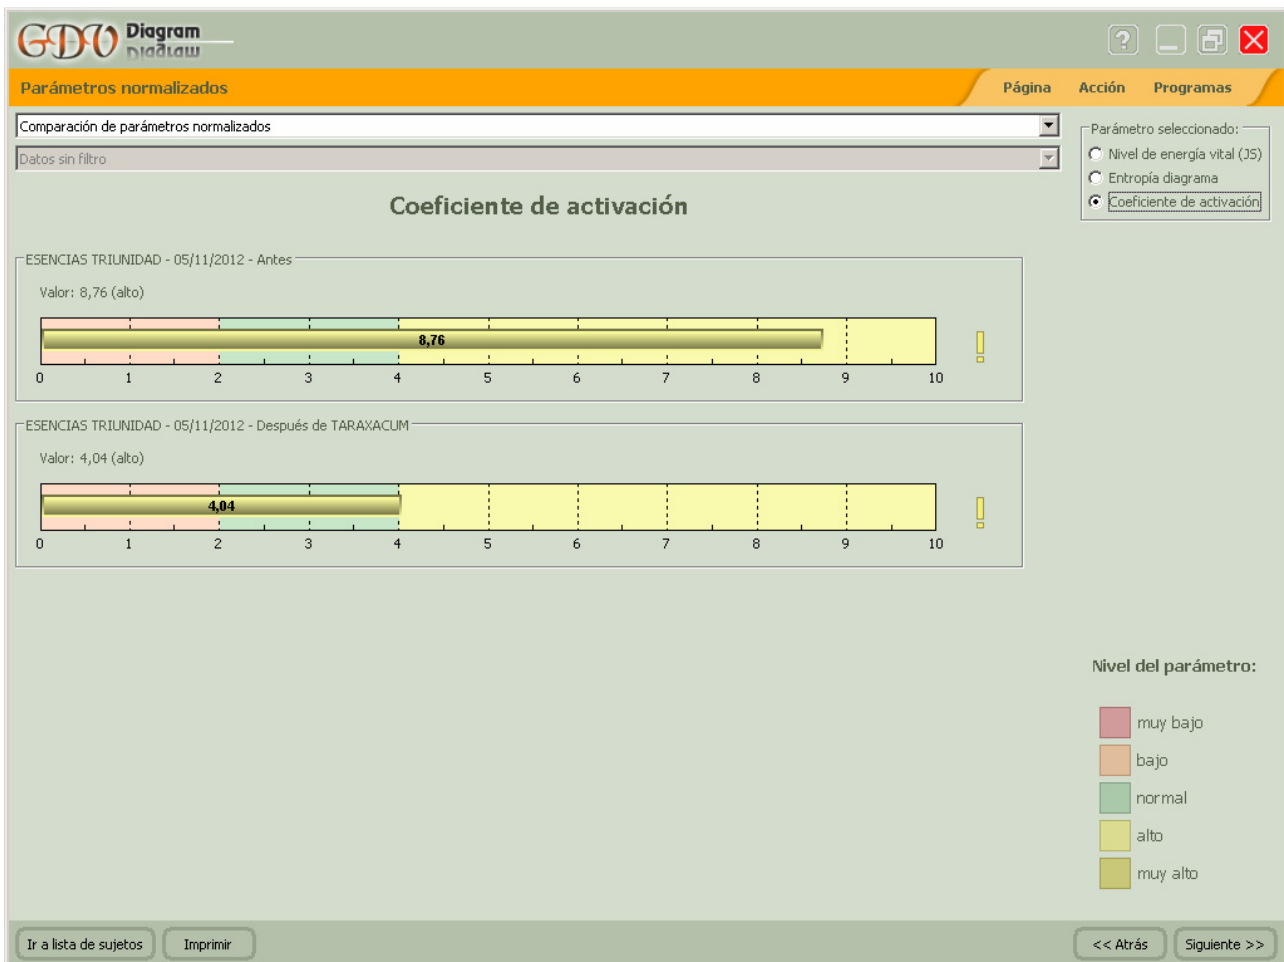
GDV Diagram

?

Parámetros normalizados

Página Acción Programas

Comparación de parámetros normalizados

Datos sin filtro

Parámetro seleccionado:
Nivel de energía vital (JS)
Entropía diagrama
Coeficiente de activación

Coeficiente de activación

ESENCIAS TRIUNIDAD - 05/11/2012 - Antes

Valor: 8,76 (alto)

8,76

0 1 2 3 4 5 6 7 8 9 10

!

ESENCIAS TRIUNIDAD - 05/11/2012 - Después de TARAXACUM

Valor: 4,04 (alto)

4,04

0 1 2 3 4 5 6 7 8 9 10

!

Nivel del parámetro:

muy bajo
bajo
normal
alto
muy alto

Ir a lista de sujetos Imprimir

<< Atrás Siguiente >>